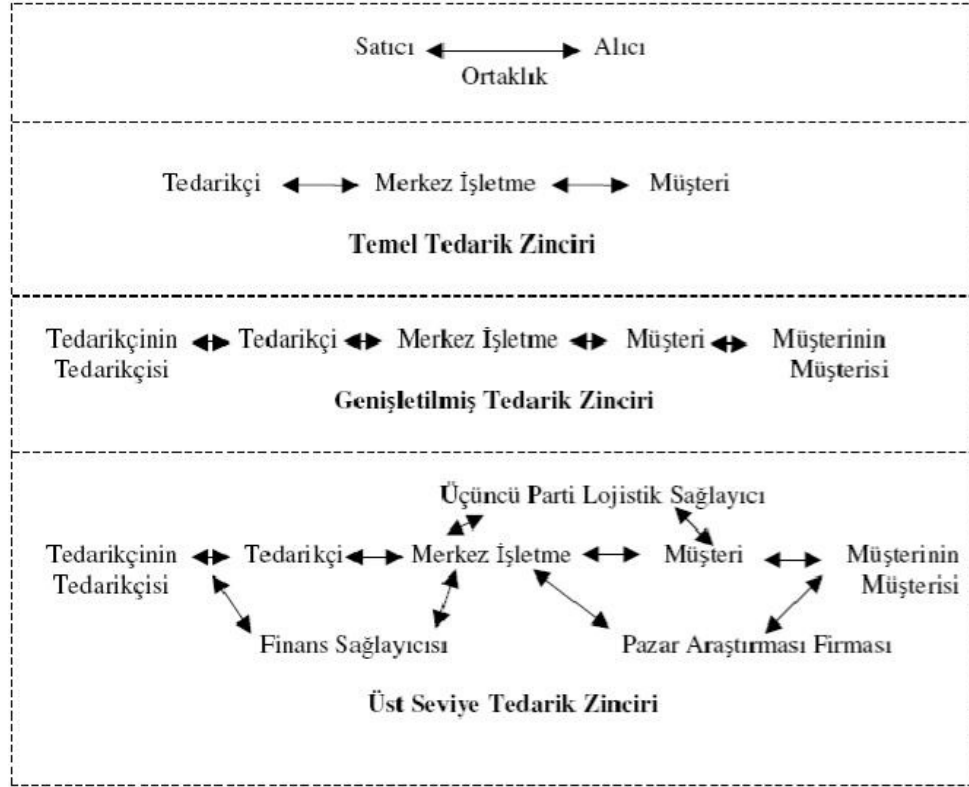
Satıcı Alıcı
Ortaklık

Tedarikçi Merkez İşletme Müşteri

Temel Tedarik Zinciri

Tedarikçinin Tedarikçisi Tedarikçi Merkez İşletme Müşteri Müşterinin Müşterisi

Genişletilmiş Tedarik Zinciri

Üçüncü Parti Lojistik Sağlayıcı

Tedarikçinin Tedarikçisi Tedarikçi Merkez İşletme Müşteri Müşterinin Müşterisi

Finans Sağlayıcısı Pazar Araştırması Firması

Üst Seviye Tedarik Zinciri